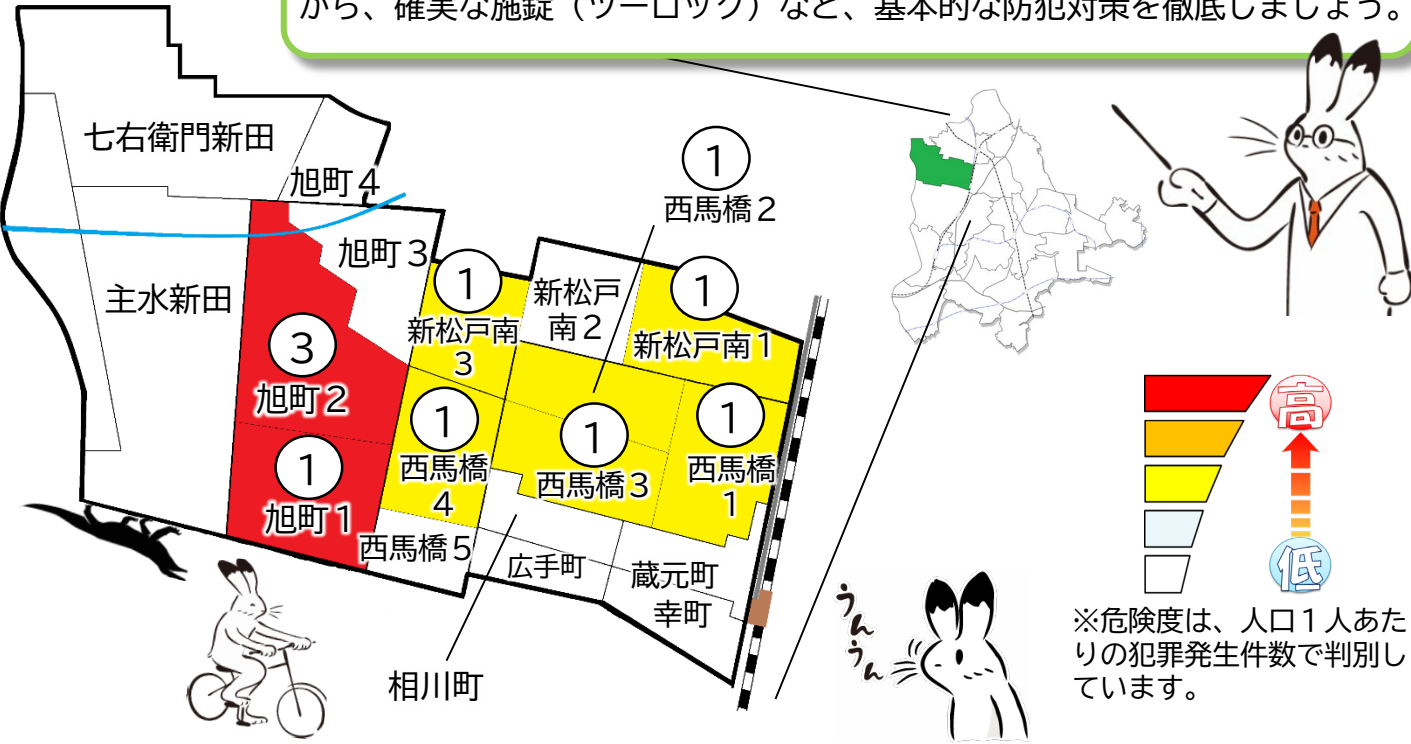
から、確実な施錠（ツーロック）など、基本的な防犯対策を徹底しましょう。

七右衛門新田

旭町４

旭町３

主水新田

①
西馬橋２

①
新松戸南
３

新松戸
南２

①
新松戸南１

③
旭町２

①
西馬橋
４

①
西馬橋３

①
西馬橋
１

①
旭町１

西馬橋５

広手町

蔵元町

幸町

相川町

高

低

※危険度は、人口１人あたりの犯罪発生件数で判別しています。

うんうん